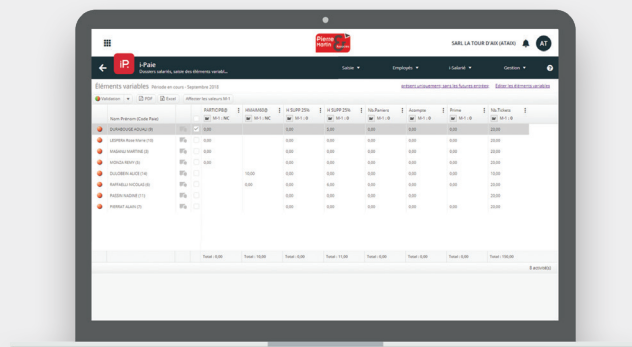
Pierre expertise

SARL LA TOUR D'AIX (ATAIX)

AT

iP i-Paie
Dossiers salariés, saisie des éléments variab...

Saisie ▾ Employés ▾ i-Salarié ▾ Gestion ▾

Éléments variables Période en cours : Septembre 2018

présent uniquement dans les futures entrées Éditer les éléments variables

Validation ▾ PDF Excel Afficher les valeurs M-1

| Nom Prénom (Code Paie) | | | PARTICIPEB | HMANABB | H SUPP 25% | H SUPP 25% | Nb Paniers | Acompte | Prime | Nb Tickets |
|---|---|---|---|---|---|---|---|---|---|---|
| | | | M-1 : NC | M-1 : NC | M-1 : 0 | M-1 : 0 | M-1 : 0 | M-1 : 0 | M-1 : 0 | M-1 : 0 |
| DUPABOUGE AQUILA (8) | | | 0,00 | | 0,00 | 0,00 | 0,00 | 0,00 | 0,00 | 20,00 |
| LESPERA Rose-Marie (10) | | | 0,00 | | 0,00 | 0,00 | 0,00 | 0,00 | 0,00 | 20,00 |
| MAMANU MARTINE (3) | | | 0,00 | | 0,00 | 0,00 | 0,00 | 0,00 | 0,00 | 20,00 |
| MONDA REMY (9) | | | | | 0,00 | 0,00 | 0,00 | 0,00 | 0,00 | 20,00 |
| DULOBEN ALICE (14) | | | | 10,00 | 0,00 | 0,00 | 0,00 | 0,00 | 0,00 | 10,00 |
| RAFINELLI NICOLAS (6) | | | | 0,00 | 0,00 | 0,00 | 0,00 | 0,00 | 0,00 | 20,00 |
| PAZZIN NADINE (11) | | | | | 0,00 | 0,00 | 0,00 | 0,00 | 0,00 | 20,00 |
| FERRAT ALAIN (5) | | | | | 0,00 | 0,00 | 0,00 | 0,00 | 0,00 | 20,00 |
| | | | Total : 0,00 | Total : 10,00 | Total : 0,00 | Total : 11,00 | Total : 0,00 | Total : 0,00 | Total : 0,00 | Total : 150,00 |

8 actionné(s)